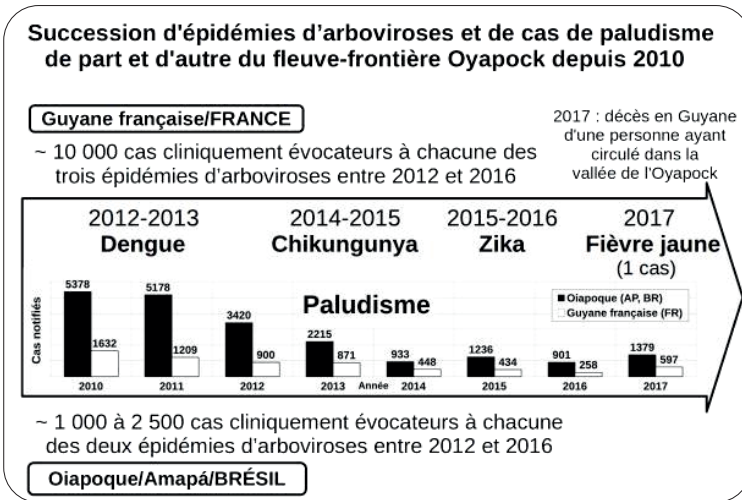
Succession d'épidémies d'arboviroses et de cas de paludisme de part et d'autre du fleuve-frontière Oyapock depuis 2010

Guyane française/FRANCE

~ 10 000 cas cliniquement évocateurs à chacune des trois épidémies d'arboviroses entre 2012 et 2016

2017 : décès en Guyane d'une personne ayant circulé dans la vallée de l'Oyapock

2012-2013 Dengue

2014-2015 Chikungunya

2015-2016 Zika

2017 Fièvre jaune (1 cas)

Paludisme

Cas notifiés

Oiapoque (AP, BR)
Guyane française (FR)

| Année | Oiapoque (AP, BR) | Guyane française (FR) |
|---|---|---|
| 2010 | 5378 | 1632 |
| 2011 | 5178 | 1209 |
| 2012 | 3420 | 900 |
| 2013 | 2215 | 871 |
| 2014 | 933 | 448 |
| 2015 | 1236 | 434 |
| 2016 | 901 | 258 |
| 2017 | 1379 | 597 |

~ 1 000 à 2 500 cas cliniquement évocateurs à chacune des deux épidémies d'arboviroses entre 2012 et 2016

Oiapoque/Amapá/BRÉSIL